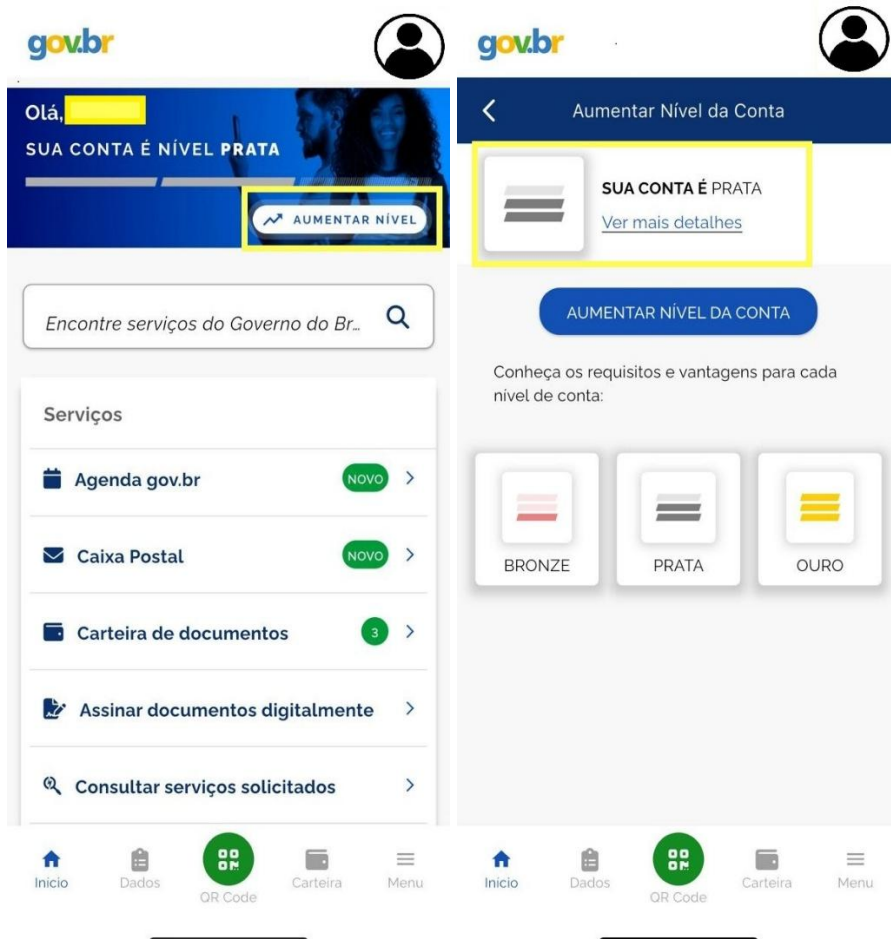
gov.br

Olá,

SUA CONTA É NÍVEL PRATA

AUMENTAR NÍVEL

Encontre serviços do Governo do Br...

Serviços

Agenda gov.br NOVO

Caixa Postal NOVO

Carteira de documentos 3

Assinar documentos digitalmente

Consultar serviços solicitados

Inicio Dados QR Code Carteira Menu

gov.br

Aumentar Nível da Conta

SUA CONTA É PRATA

Ver mais detalhes

AUMENTAR NÍVEL DA CONTA

Conheça os requisitos e vantagens para cada nível de conta:

BRONZE

PRATA

OURO

Inicio Dados QR Code Carteira Menu